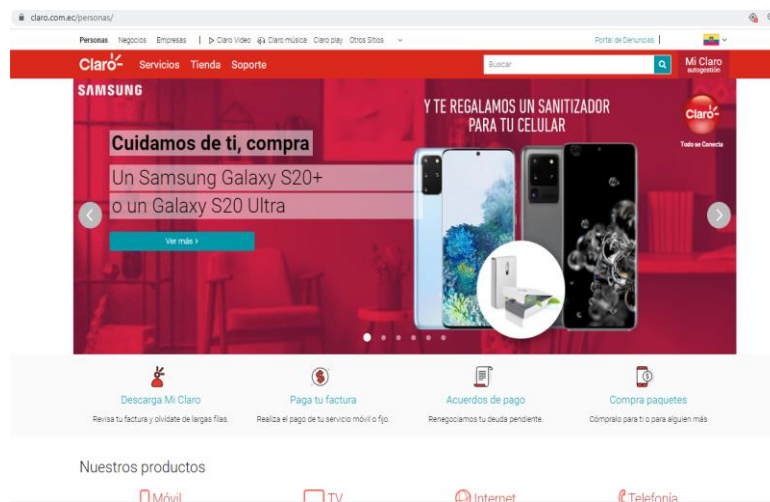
claro.com.ec/personas/

Personas Negocios Empresas | Claro Video Claro música Claro play Otros Sitios

Portal de Denuncias

Claro Servicios Tienda Soporte

Buscar

Mi Claro autogestión

SAMSUNG

Y TE REGALAMOS UN SANITIZADOR PARA TU CELULAR

Claro

Todo se Conecta

Cuidamos de ti, compra

Un Samsung Galaxy S20+

o un Galaxy S20 Ultra

Ver más >

Descarga Mi Claro
Revisa tu factura y olvídate de largas filas.

Paga tu factura
Realiza el pago de tu servicio móvil o fijo.

Acuerdos de pago
Renegociamos tu deuda pendiente.

Compra paquetes
Cómpralo para ti o para alguien más

Nuestros productos

Móvil TV Internet Telefonía